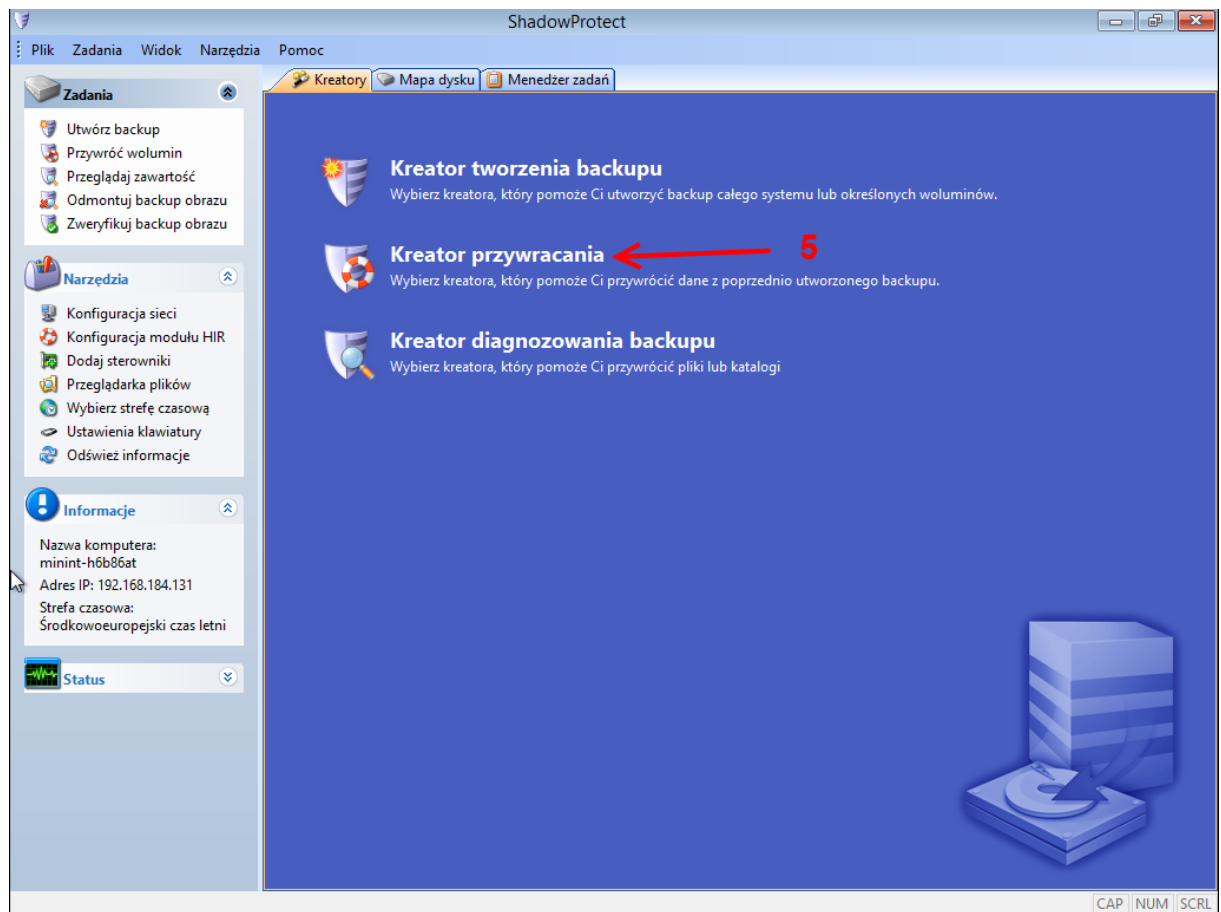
ShadowProtect

Plik Zadania Widok Narzędzia Pomoc

Zadania
Utwórz backup
Przywróć wolumin
Przeglądaj zawartość
Odmontuj backup obrazu
Zweryfikuj backup obrazu

Narzędzia
Konfiguracja sieci
Konfiguracja modułu HIR
Dodaj sterowniki
Przeglądarka plików
Wybierz strefę czasową
Ustawienia klawiatury
Odśwież informacje

Informacje
Nazwa komputera:
minint-h6b86at
Adres IP: 192.168.184.131
Strefa czasowa:
Środkowoeuropejski czas letni

Status

Kreatory
Mapa dysku
Menedżer zadań

Kreator tworzenia backupu
Wybierz kreatora, który pomoże Ci utworzyć backup całego systemu lub określonych woluminów.

Kreator przywracania
5
Wybierz kreatora, który pomoże Ci przywrócić dane z poprzednio utworzonego backupu.

Kreator diagnozowania backupu
Wybierz kreatora, który pomoże Ci przywrócić pliki lub katalogi

CAP NUM SCRL